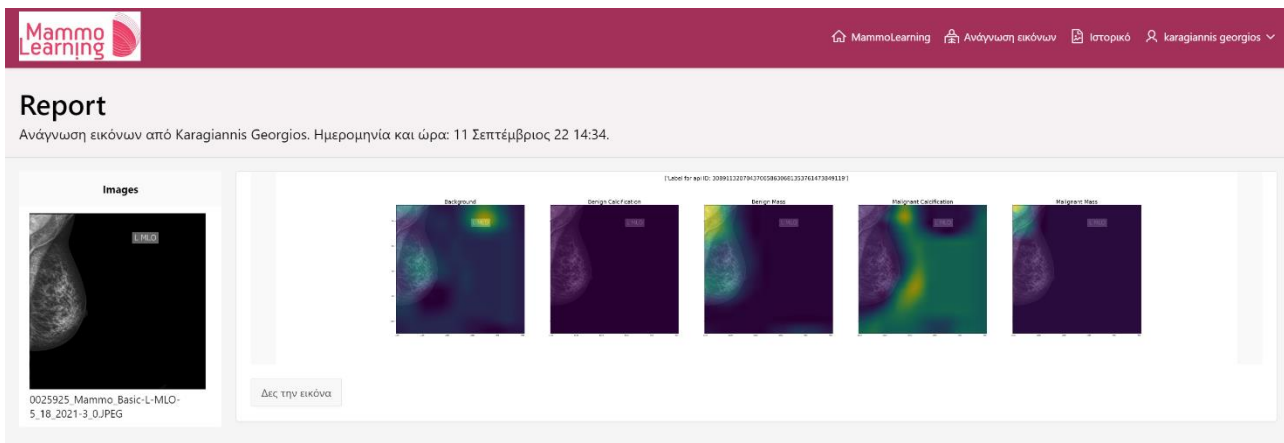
Mammo Learning

MammoLearning Ανάγνωση εικόνων Ιστορικό karagiannis georgios

Report

Ανάγνωση εικόνων από Karagiannis Georgios. Ημερομηνία και ώρα: 11 Σεπτέμβριος 22 14:34.

Images

L MLO

0025925_Mammo_Basic-L-MLO-5_18_2021-3_0.JPEG

['Label for api ID: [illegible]']

Background

Benign Calcification

Benign Mass

Malignant Calcification

Malignant Mass

Δες την εικόνα